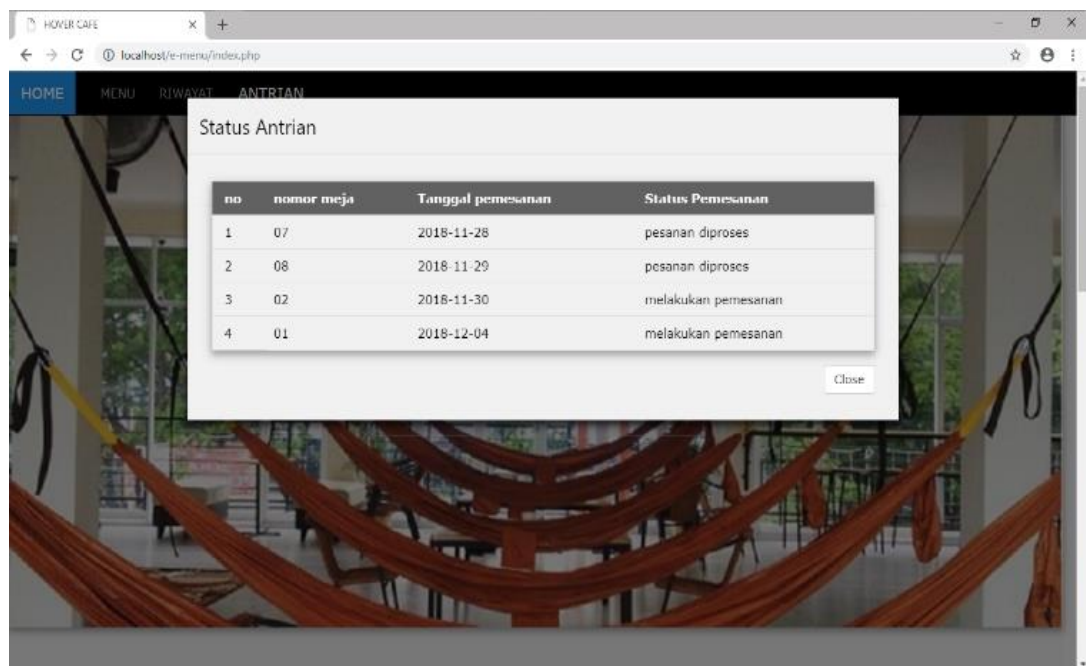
HOVER CAFE

localhost/e-menu/index.php

HOME MENU RIWAYAT ANTRIAN

Status Antrian

| no | nomor meja | Tanggal pemesanan | Status Pemesanan |
|---|---|---|---|
| 1 | 07 | 2018-11-28 | pesanan diproses |
| 2 | 08 | 2018-11-29 | pesanan diproses |
| 3 | 02 | 2018-11-30 | melakukan pemesanan |
| 4 | 01 | 2018-12-04 | melakukan pemesanan |

Close